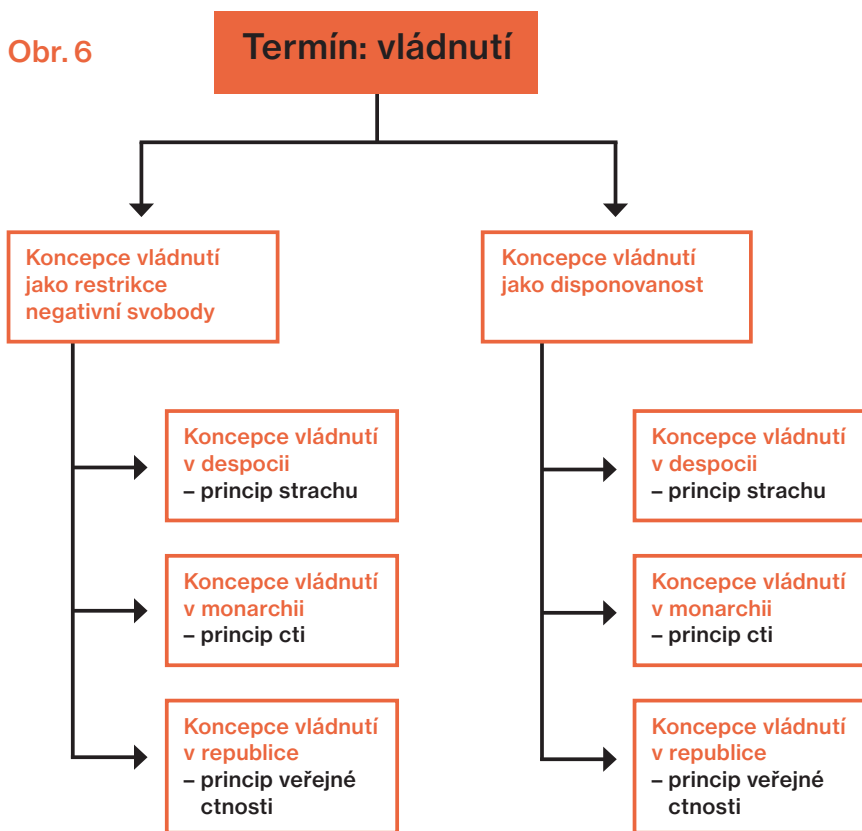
Obr. 6

Termín: vládnutí

Koncepce vládnutí jako restrikce negativní svobody

Koncepce vládnutí v despocii – princip strachu

Koncepce vládnutí v monarchii – princip cti

Koncepce vládnutí v republice – princip veřejné ctnosti

Koncepce vládnutí jako disponovanost

Koncepce vládnutí v despocii – princip strachu

Koncepce vládnutí v monarchii – princip cti

Koncepce vládnutí v republice – princip veřejné ctnosti